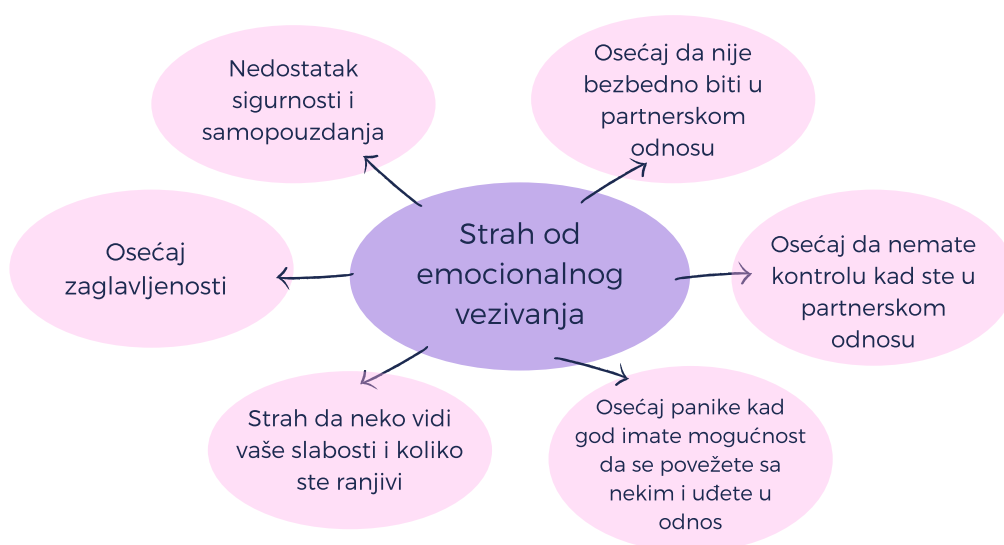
Nedostatak sigurnosti i samopouzdanja

Osećaj da nije bezbedno biti u partnerskom odnosu

Osećaj zaglavljenosti

Strah od emocionalnog vezivanja

Osećaj da nemate kontrolu kad ste u partnerskom odnosu

Strah da neko vidi vaše slabosti i koliko ste ranjivi

Osećaj panike kad god imate mogućnost da se povežete sa nekim i uđete u odnos